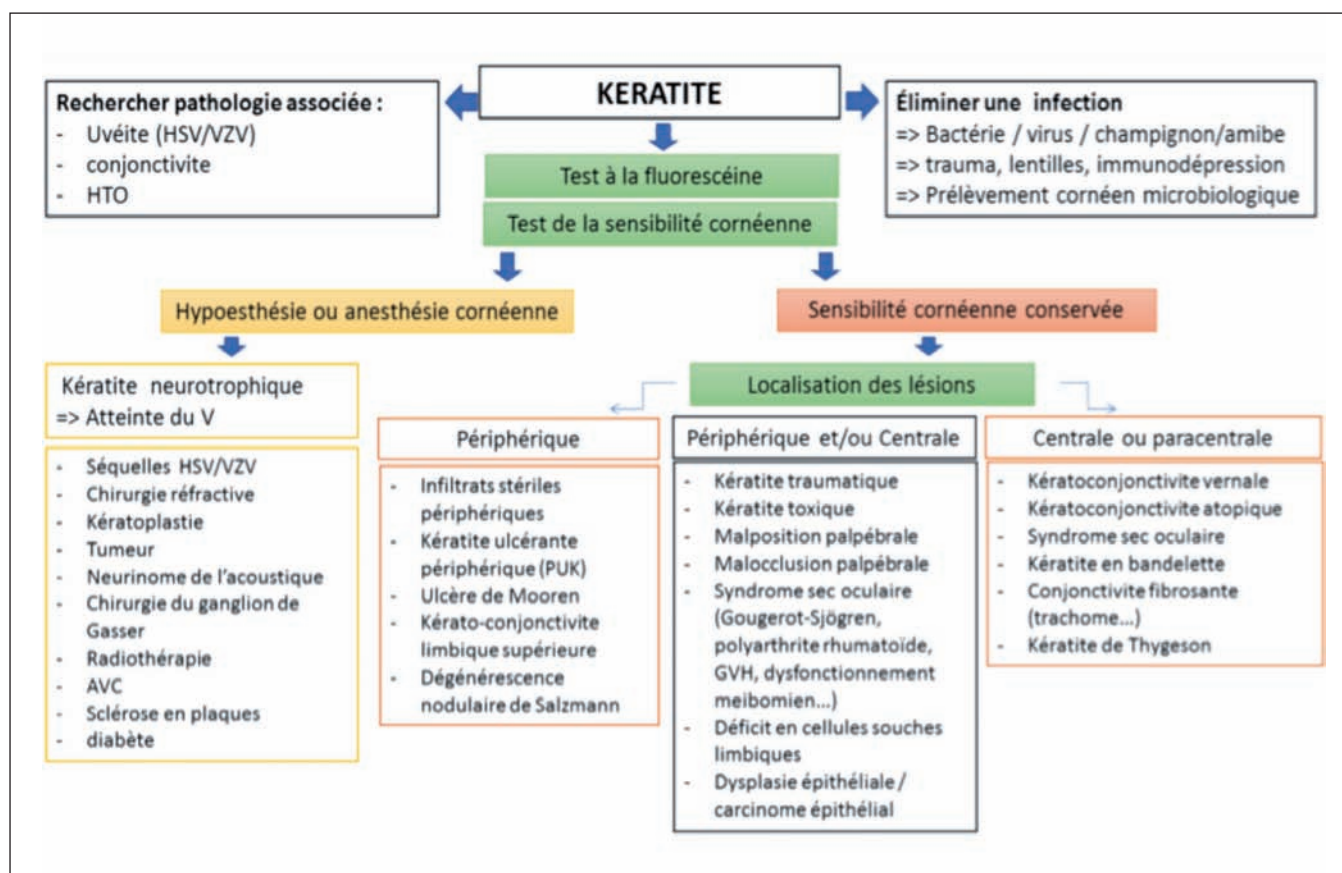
Rechercher pathologie associée :
- Uvéite (HSV/VZV)
- conjonctivite
- HTO

KERATITE

Éliminer une infection
=> Bactérie / virus / champignon/amibe
=> trauma, lentilles, immunodépression
=> Prélèvement cornéen microbiologique

Test à la fluorescéine

Test de la sensibilité cornéenne

Hypoesthésie ou anesthésie cornéenne

Sensibilité cornéenne conservée

Kératite neurotrophique
=> Atteinte du V

- Séquelles HSV/VZV
- Chirurgie réfractive
- Kératoplastie
- Tumeur
- Neurinome de l'acoustique
- Chirurgie du ganglion de Gasser
- Radiothérapie
- AVC
- Sclérose en plaques
- diabète

Localisation des lésions

Périphérique

- Infiltrats stériles périphériques
- Kératite ulcérante périphérique (PUK)
- Ulcère de Mooren
- Kérato-conjonctivite limbique supérieure
- Dégénérescence nodulaire de Salzmann

Périphérique et/ou Centrale

- Kératite traumatique
- Kératite toxique
- Malposition palpébrale
- Malocclusion palpébrale
- Syndrome sec oculaire (Gougerot-Sjögren, polyarthrite rhumatoïde, GVH, dysfonctionnement meibomien...)
- Déficit en cellules souches limbiques
- Dysplasie épithéliale / carcinome épithélial

Centrale ou paracentrale

- Kératoconjonctivite vernale
- Kératoconjonctivite atopique
- Syndrome sec oculaire
- Kératite en bandelette
- Conjonctivite fibrosante (trachome...)
- Kératite de Thygeson